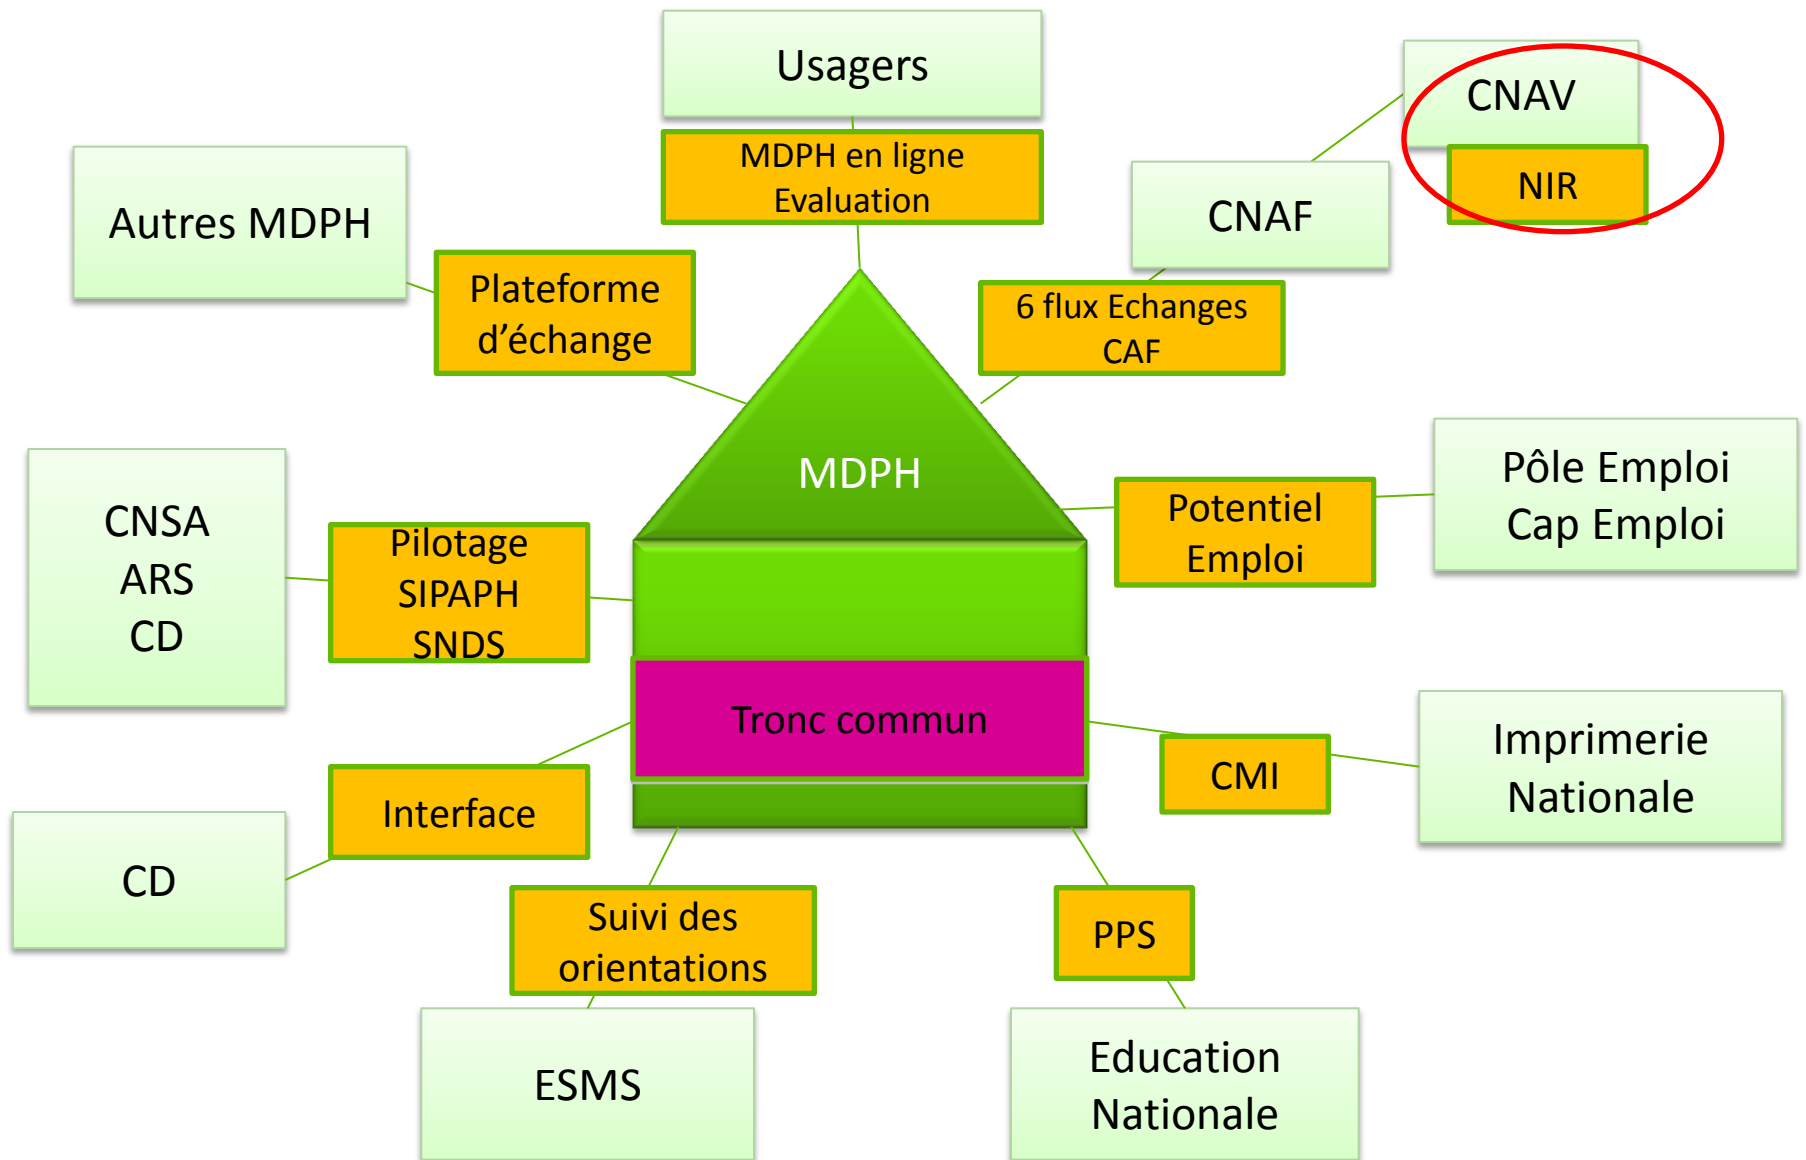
Usagers

MDPH en ligne
Evaluation

CNAV

NIR

Autres MDPH

CNAF

Plateforme d'échange

6 flux Echanges CAF

MDPH

CNSA
ARS
CD

Pilotage
SIPAPH
SNDS

Potentiel Emploi

Pôle Emploi
Cap Emploi

Tronc commun

CMI

Imprimerie Nationale

Interface

CD

Suivi des orientations

PPS

ESMS

Education Nationale